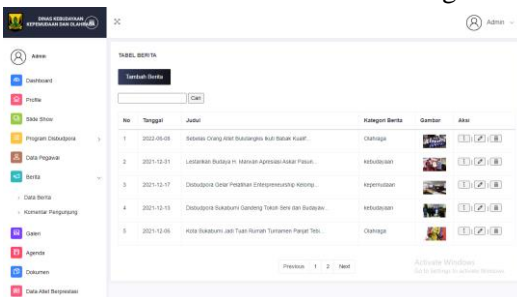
DINAS KEBUDAYAAN KEPEMUDAAN DAN OLAHRAGA

Admin

Admin
Dashboard
Profile
Slide Show
Program Disbudpora
Data Pegawai
Berita
Data Berita
Komentar Pengunjung
Galeri
Agenda
Dokumen
Data Atlet Berprestasi

TABEL BERITA

Tambah Berita

Cari

| No | Tanggal | Judul | Kategori Berita | Gambar | Aksi |
|---|---|---|---|---|---|
| 1 | 2022-06-09 | Sebelas Orang Atlet Bulutangkis Ikuti Babak Kualif... | Olahraga | | |
| 2 | 2021-12-31 | Lestarikan Budaya H. Marwan Apresiasi Askar Pasun... | kebudayaan | | |
| 3 | 2021-12-17 | Disbudpora Gelar Pelatihan Enterpreneurship Kelomp... | kepemudaan | | |
| 4 | 2021-12-13 | Disbudpora Sukabumi Gandeng Tokoh Seni dan Budayaw... | kebudayaan | | |
| 5 | 2021-12-06 | Kota Sukabumi Jadi Tuan Rumah Turnamen Panjat Tebi... | Olahraga | | |

Previous 1 2 Next

Activate Windows
Go to Settings to activate Windows.